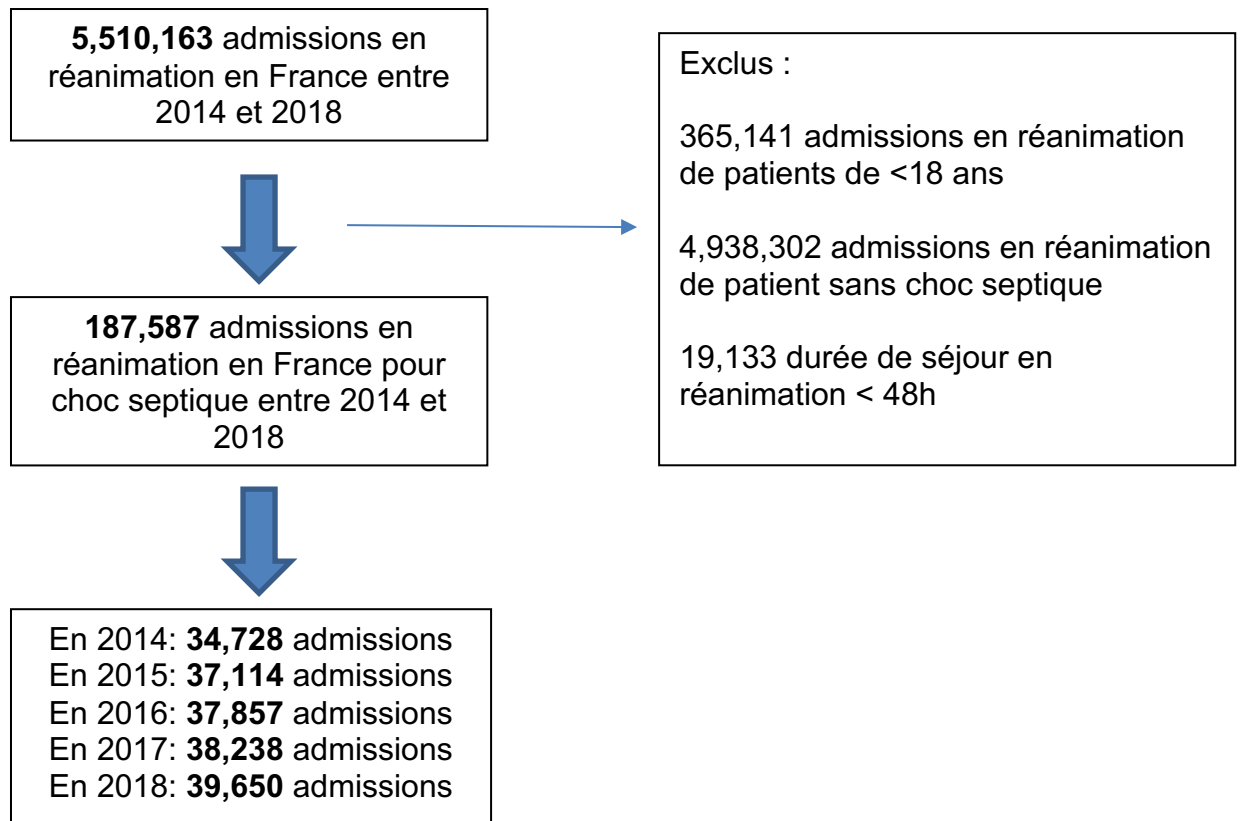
5,510,163 admissions en réanimation en France entre 2014 et 2018

Exclus :

365,141 admissions en réanimation de patients de <18 ans

4,938,302 admissions en réanimation de patient sans choc septique

19,133 durée de séjour en réanimation < 48h

187,587 admissions en réanimation en France pour choc septique entre 2014 et 2018

En 2014: 34,728 admissions
En 2015: 37,114 admissions
En 2016: 37,857 admissions
En 2017: 38,238 admissions
En 2018: 39,650 admissions